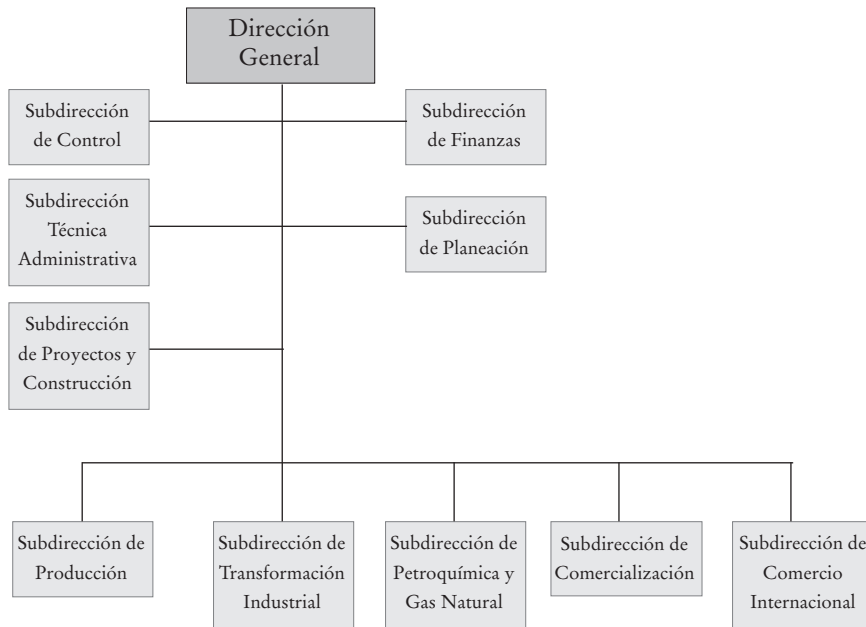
Dirección General

Subdirección de Control

Subdirección de Finanzas

Subdirección Técnica Administrativa

Subdirección de Planeación

Subdirección de Proyectos y Construcción

Subdirección de Producción

Subdirección de Transformación Industrial

Subdirección de Petroquímica y Gas Natural

Subdirección de Comercialización

Subdirección de Comercio Internacional